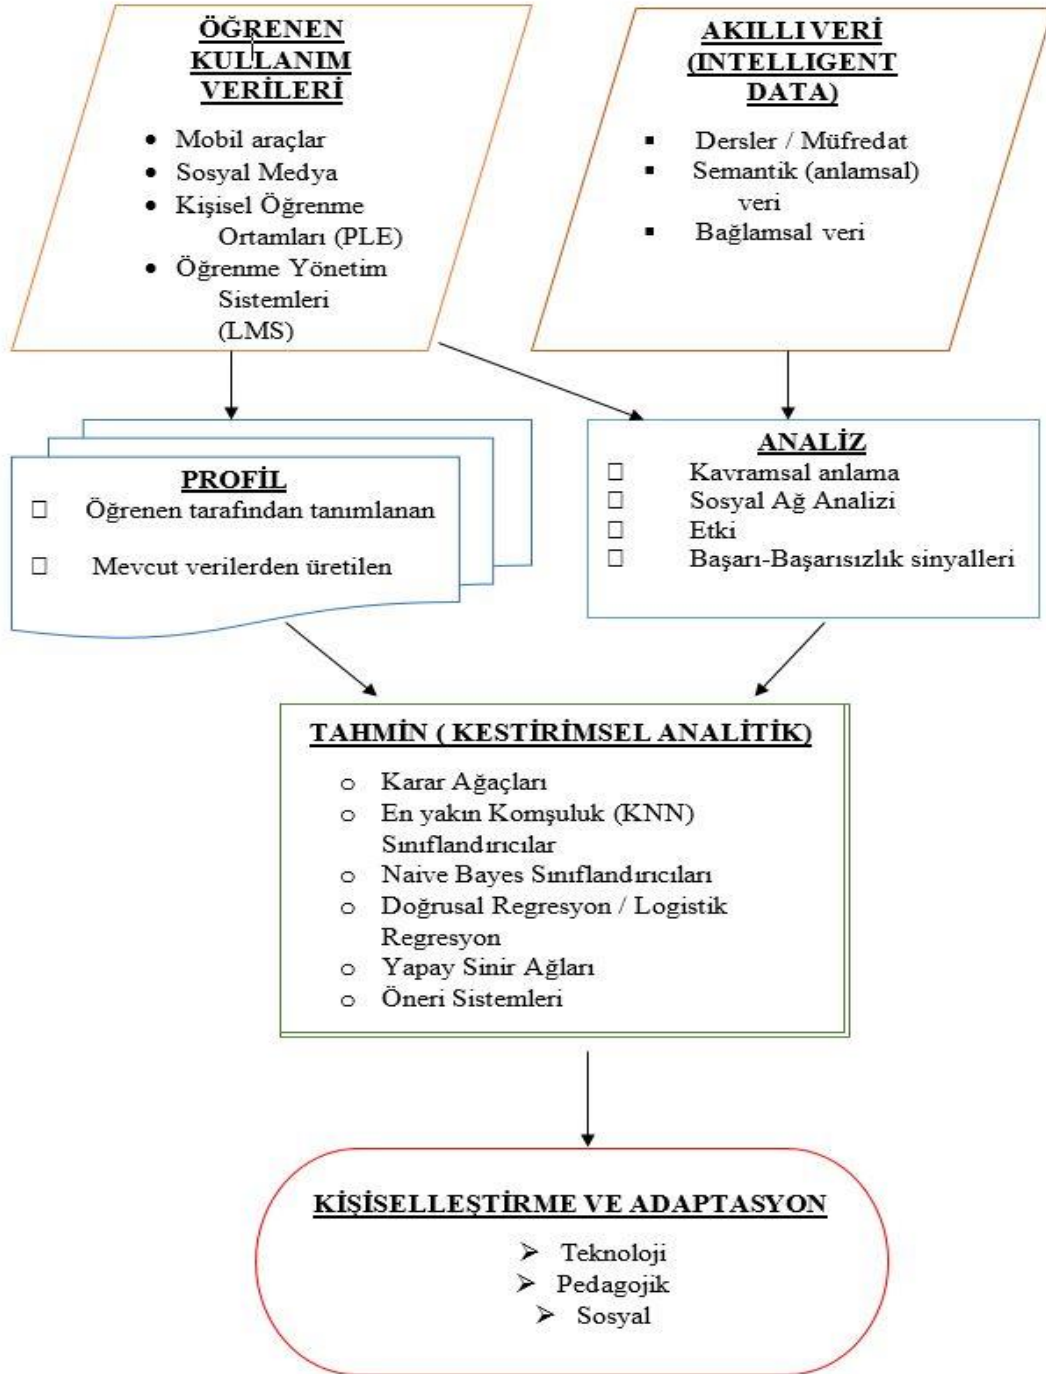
ÖĞRENEN KULLANIM VERİLERİ

- Mobil araçlar
- Sosyal Medya
- Kişisel Öğrenme Ortamları (PLE)
- Öğrenme Yönetim Sistemleri (LMS)

AKILLI VERİ (INTELLIGENT DATA)

- Dersler / Müfredat
- Semantik (anlamsal) veri
- Bağlamsal veri

PROFİL

□ Öğrenen tarafından tanımlanan

□ Mevcut verilerden üretilen

ANALİZ

□ Kavramsal anlama
□ Sosyal Ağ Analizi
□ Etki
□ Başarı-Başarısızlık sinyalleri

TAHMİN ( KESTİRİMSEL ANALİTİK)

o Karar Ağaçları
o En yakın Komşuluk (KNN) Sınıflandırıcılar
o Naive Bayes Sınıflandırıcıları
o Doğrusal Regresyon / Logistik Regresyon
o Yapay Sinir Ağları
o Öneri Sistemleri

KİŞİSELLEŞTİRME VE ADAPTASYON

➢ Teknoloji
➢ Pedagojik
➢ Sosyal